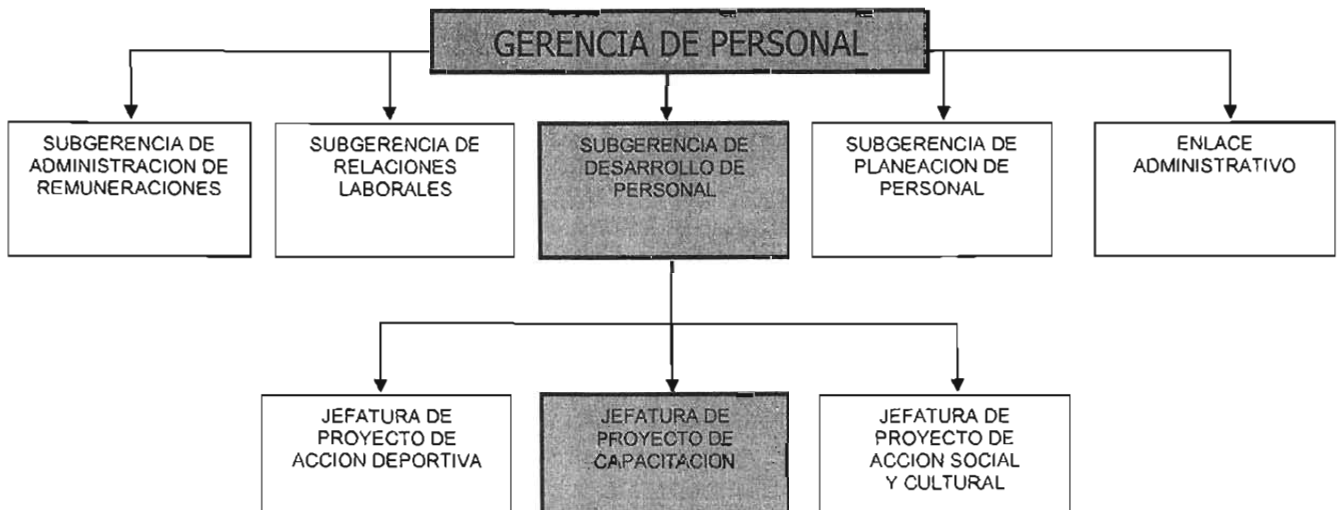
GERENCIA DE PERSONAL

SUBGERENCIA DE ADMINISTRACION DE REMUNERACIONES

SUBGERENCIA DE RELACIONES LABORALES

SUBGERENCIA DE DESARROLLO DE PERSONAL

SUBGERENCIA DE PLANEACION DE PERSONAL

ENLACE ADMINISTRATIVO

JEFATURA DE PROYECTO DE ACCION DEPORTIVA

JEFATURA DE PROYECTO DE CAPACITACION

JEFATURA DE PROYECTO DE ACCION SOCIAL Y CULTURAL